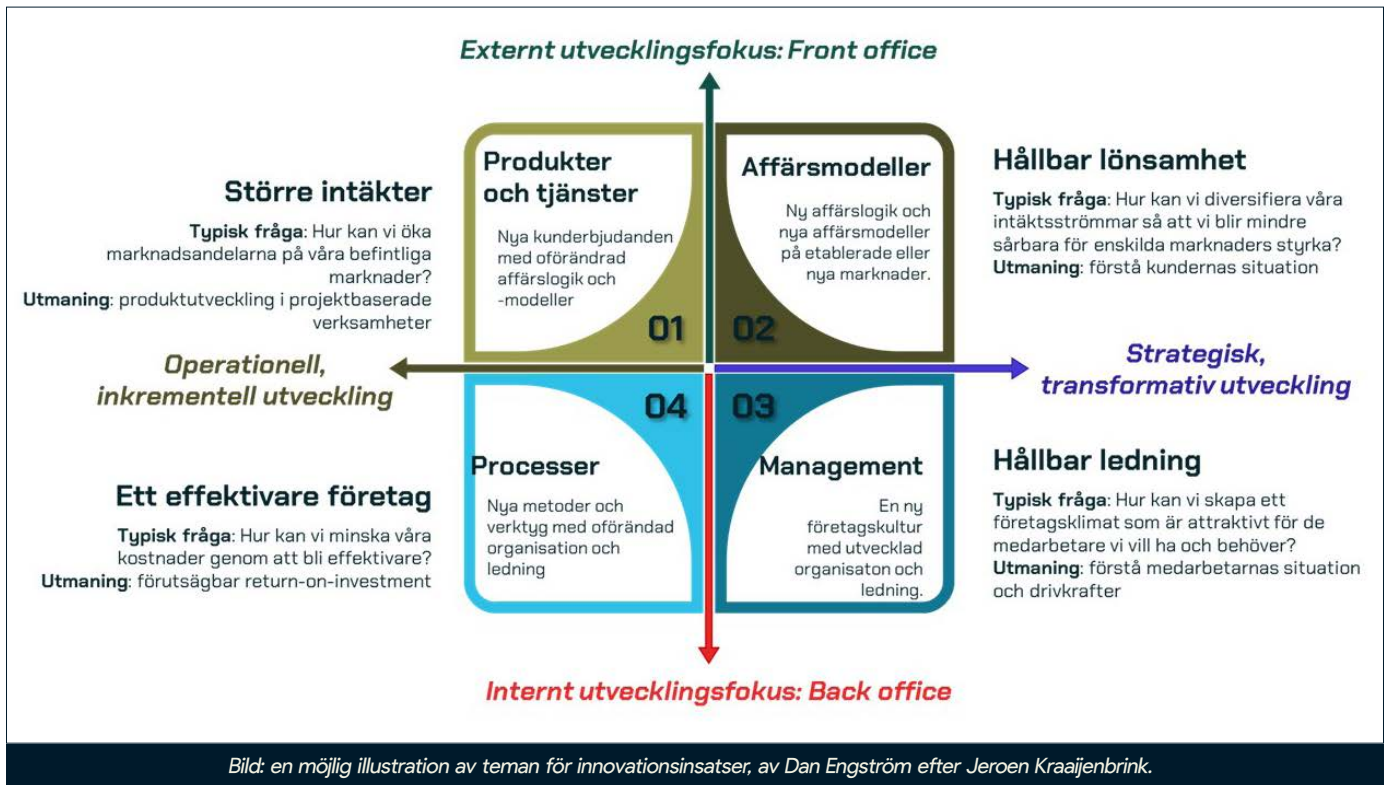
Externt utvecklingsfokus: Front office

Större intäkter

Typisk fråga: Hur kan vi öka marknadsandelarna på våra befintliga marknader?
Utmaning: produktutveckling i projektbaserade verksamheter

Produkter och tjänster

Nya kunderbjudanden med oförändrad affärslogik och -modeller

01

Affärsmodeller

Ny affärslogik och nya affärsmodeller på etablerade eller nya marknader.

02

Hållbar lönsamhet

Typisk fråga: Hur kan vi diversifiera våra intäktsströmmar så att vi blir mindre sårbara för enskilda marknaders styrka?
Utmaning: förstå kundernas situation

Operationell, inkrementell utveckling

Strategisk, transformativ utveckling

04

03

Processer

Nya metoder och verktyg med oförändad organisation och ledning

Management

En ny företagskultur med utvecklad organisaton och ledning.

Ett effektivare företag

Typisk fråga: Hur kan vi minska våra kostnader genom att bli effektivare?
Utmaning: förutsägbar return-on-investment

Hållbar ledning

Typisk fråga: Hur kan vi skapa ett företagsklimat som är attraktivt för de medarbetare vi vill ha och behöver?
Utmaning: förstå medarbetarnas situation och drivkrafter

Internt utvecklingsfokus: Back office

Bild: en möjlig illustration av teman för innovationsinsatser, av Dan Engström efter Jeroen Kraaijenbrink.